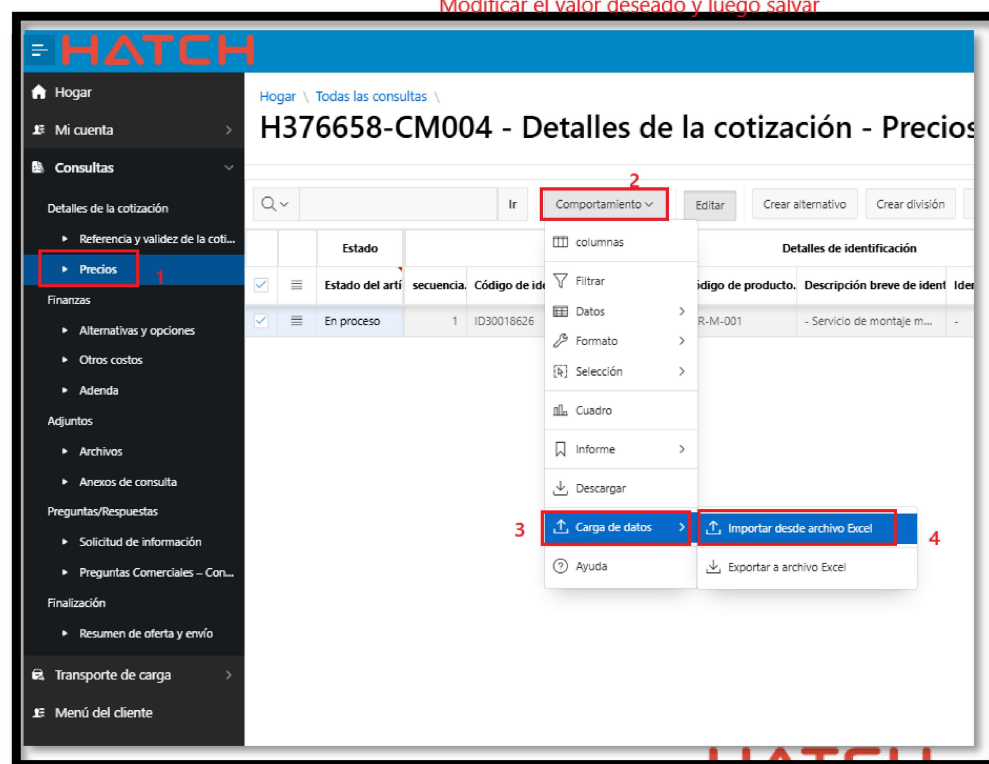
Modificar el valor deseado y luego salvar

HATCH

Hogar
Mi cuenta
Consultas
Detalles de la cotización
Referencia y validez de la coti...
Precios
1
Finanzas
Alternativas y opciones
Otros costos
Adenda
Adjuntos
Archivos
Anexos de consulta
Preguntas/Respuestas
Solicitud de información
Preguntas Comerciales – Con...
Finalización
Resumen de oferta y envío
Transporte de carga
Menú del cliente

Hogar \ Todas las consultas \
H376658-CM004 - Detalles de la cotización - Precios

Ir
2
Comportamiento
Editar
Crear alternativo
Crear división

| | | Estado | | | | Detalles de identificación | | |
|---|---|---|---|---|---|---|---|---|
| | | Estado del artí | secuencia. | Código de ide | | ódigo de producto. | Descripción breve de ident | Ide |
| | | En proceso | 1 | ID30018626 | | R-M-001 | - Servicio de montaje m... | - |

columnas
Filtrar
Datos
Formato
Selección
Cuadro
Informe
Descargar
3
Carga de datos
Ayuda

Importar desde archivo Excel
4
Exportar a archivo Excel

HATCH